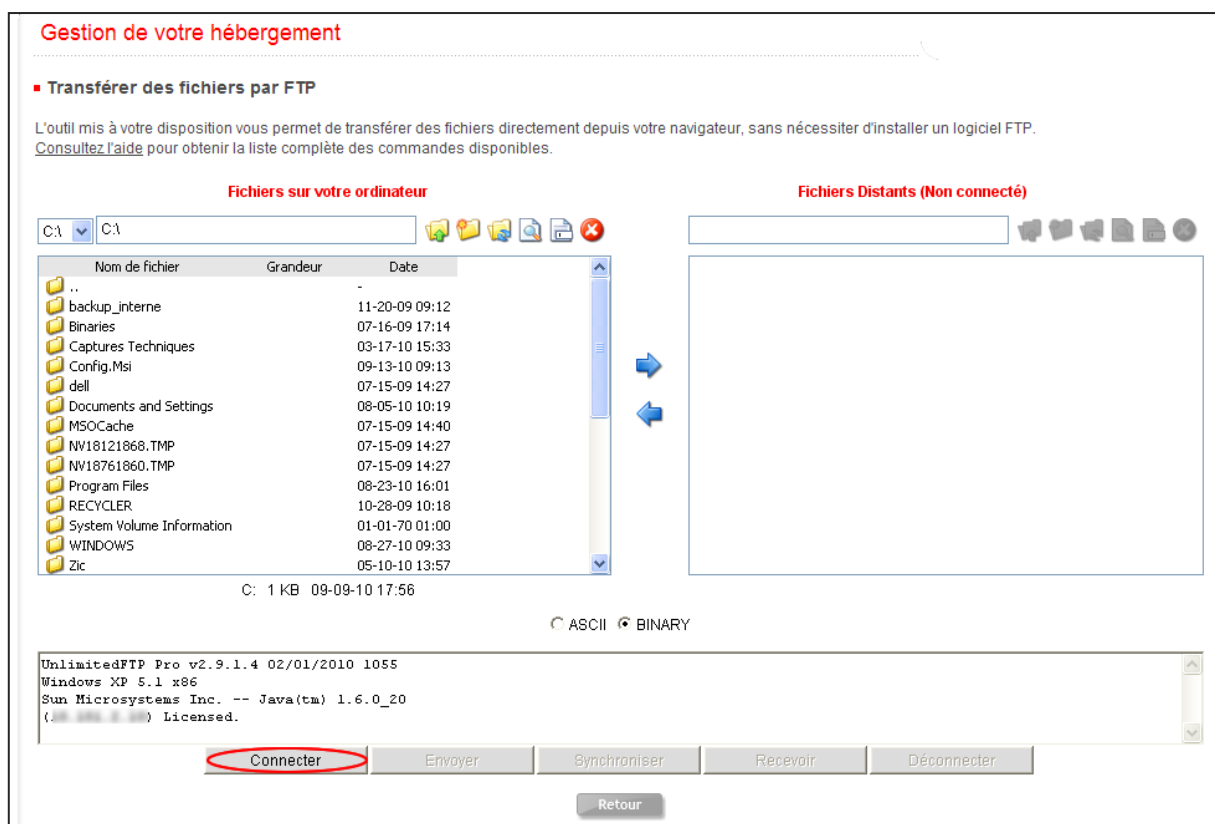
Gestion de votre hébergement

Transférer des fichiers par FTP

L'outil mis à votre disposition vous permet de transférer des fichiers directement depuis votre navigateur, sans nécessiter d'installer un logiciel FTP. Consultez l'aide pour obtenir la liste complète des commandes disponibles.

Fichiers sur votre ordinateur

Fichiers Distants (Non connecté)

C:\ C:\

| Nom de fichier | Grandeur | Date |
|---|---|---|
| .. | | - |
| backup_interne | | 11-20-09 09:12 |
| Binaries | | 07-16-09 17:14 |
| Captures Techniques | | 03-17-10 15:33 |
| Config.Msi | | 09-13-10 09:13 |
| dell | | 07-15-09 14:27 |
| Documents and Settings | | 08-05-10 10:19 |
| MSOCache | | 07-15-09 14:40 |
| NV18121868.TMP | | 07-15-09 14:27 |
| NV18761860.TMP | | 07-15-09 14:27 |
| Program Files | | 08-23-10 16:01 |
| RECYCLER | | 10-28-09 10:18 |
| System Volume Information | | 01-01-70 01:00 |
| WINDOWS | | 08-27-10 09:33 |
| Zic | | 05-10-10 13:57 |

C: 1 KB 09-09-10 17:56

ASCII BINARY

UnlimitedFTP Pro v2.9.1.4 02/01/2010 1055
Windows XP 5.1 x86
Sun Microsystems Inc. -- Java(tm) 1.6.0_20
([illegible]) Licensed.

Connecter Envoyer Synchroniser Recevoir Déconnecter

Retour